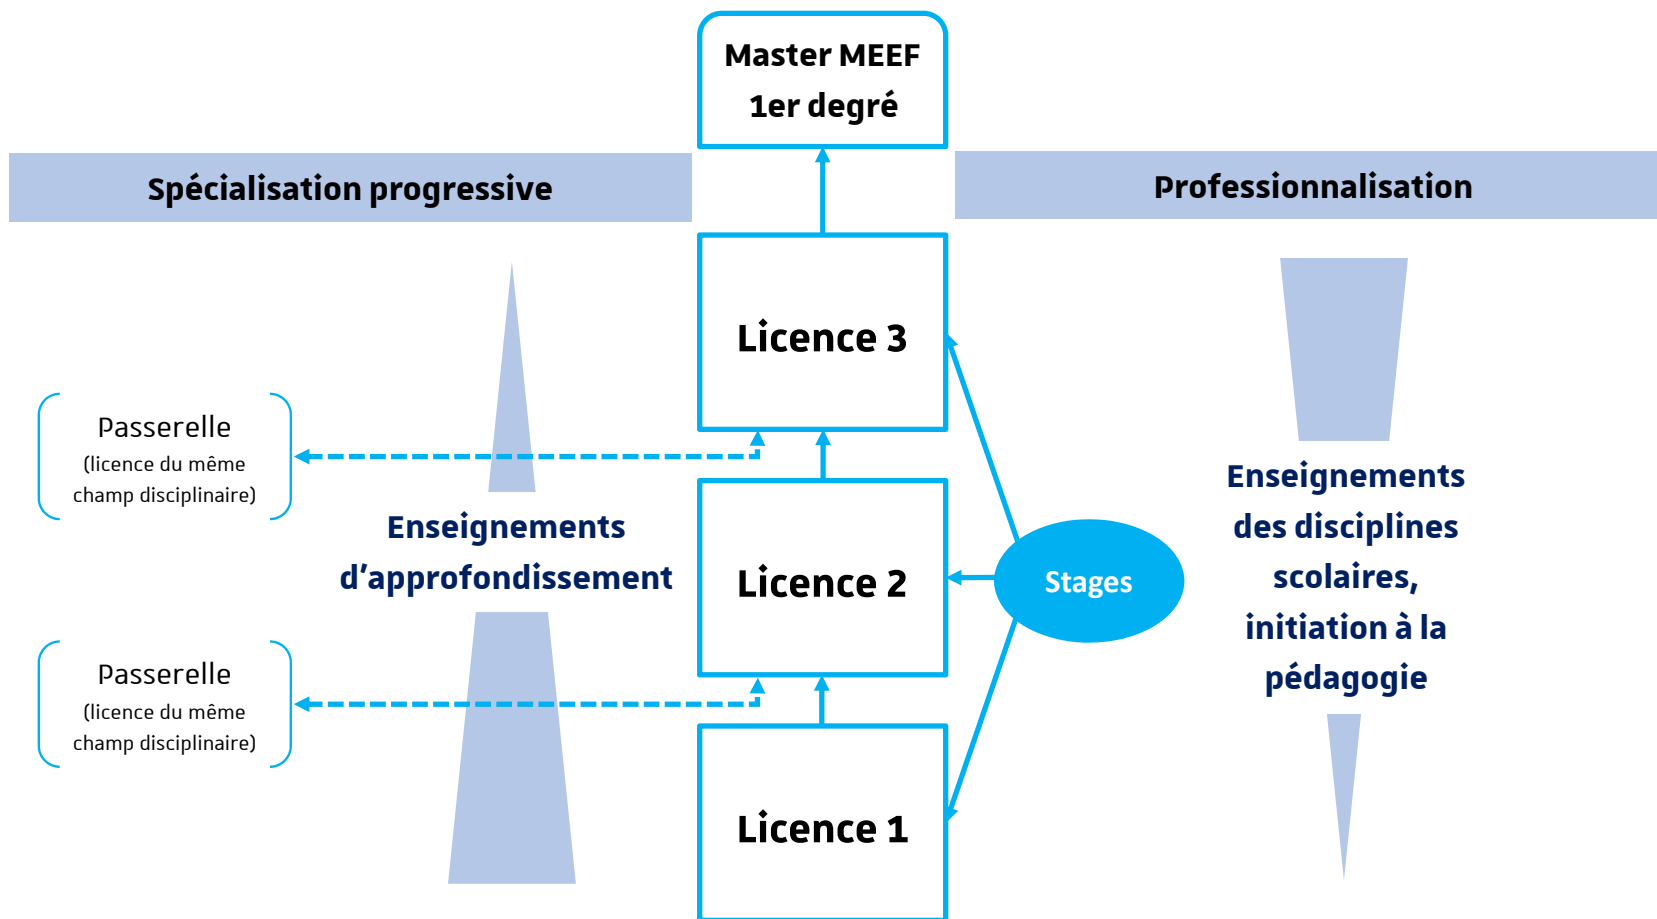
Master MEEF 1er degré

Spécialisation progressive

Professionnalisation

Licence 3

Passerelle (licence du même champ disciplinaire)

Enseignements d'approfondissement

Licence 2

Stages

Enseignements des disciplines scolaires, initiation à la pédagogie

Passerelle (licence du même champ disciplinaire)

Licence 1